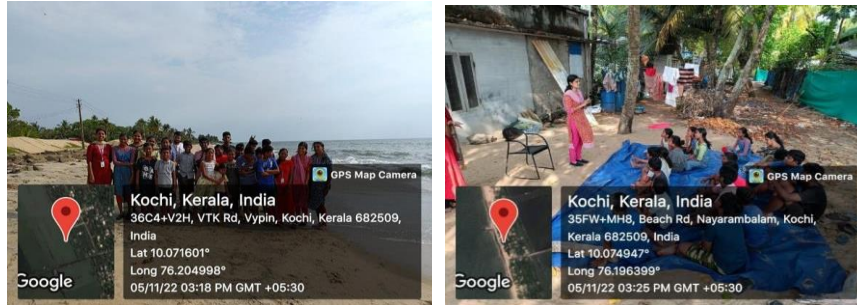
GPS Map Camera

Kochi, Kerala, India

36C4+V2H, VTK Rd, Vypin, Kochi, Kerala 682509, India

Lat 10.071601°

Long 76.204998°

05/11/22 03:18 PM GMT +05:30

Google

GPS Map Camera

Kochi, Kerala, India

35FW+MH8, Beach Rd, Nayarambalam, Kochi, Kerala 682509, India

Lat 10.074947°

Long 76.196399°

05/11/22 03:25 PM GMT +05:30

Google